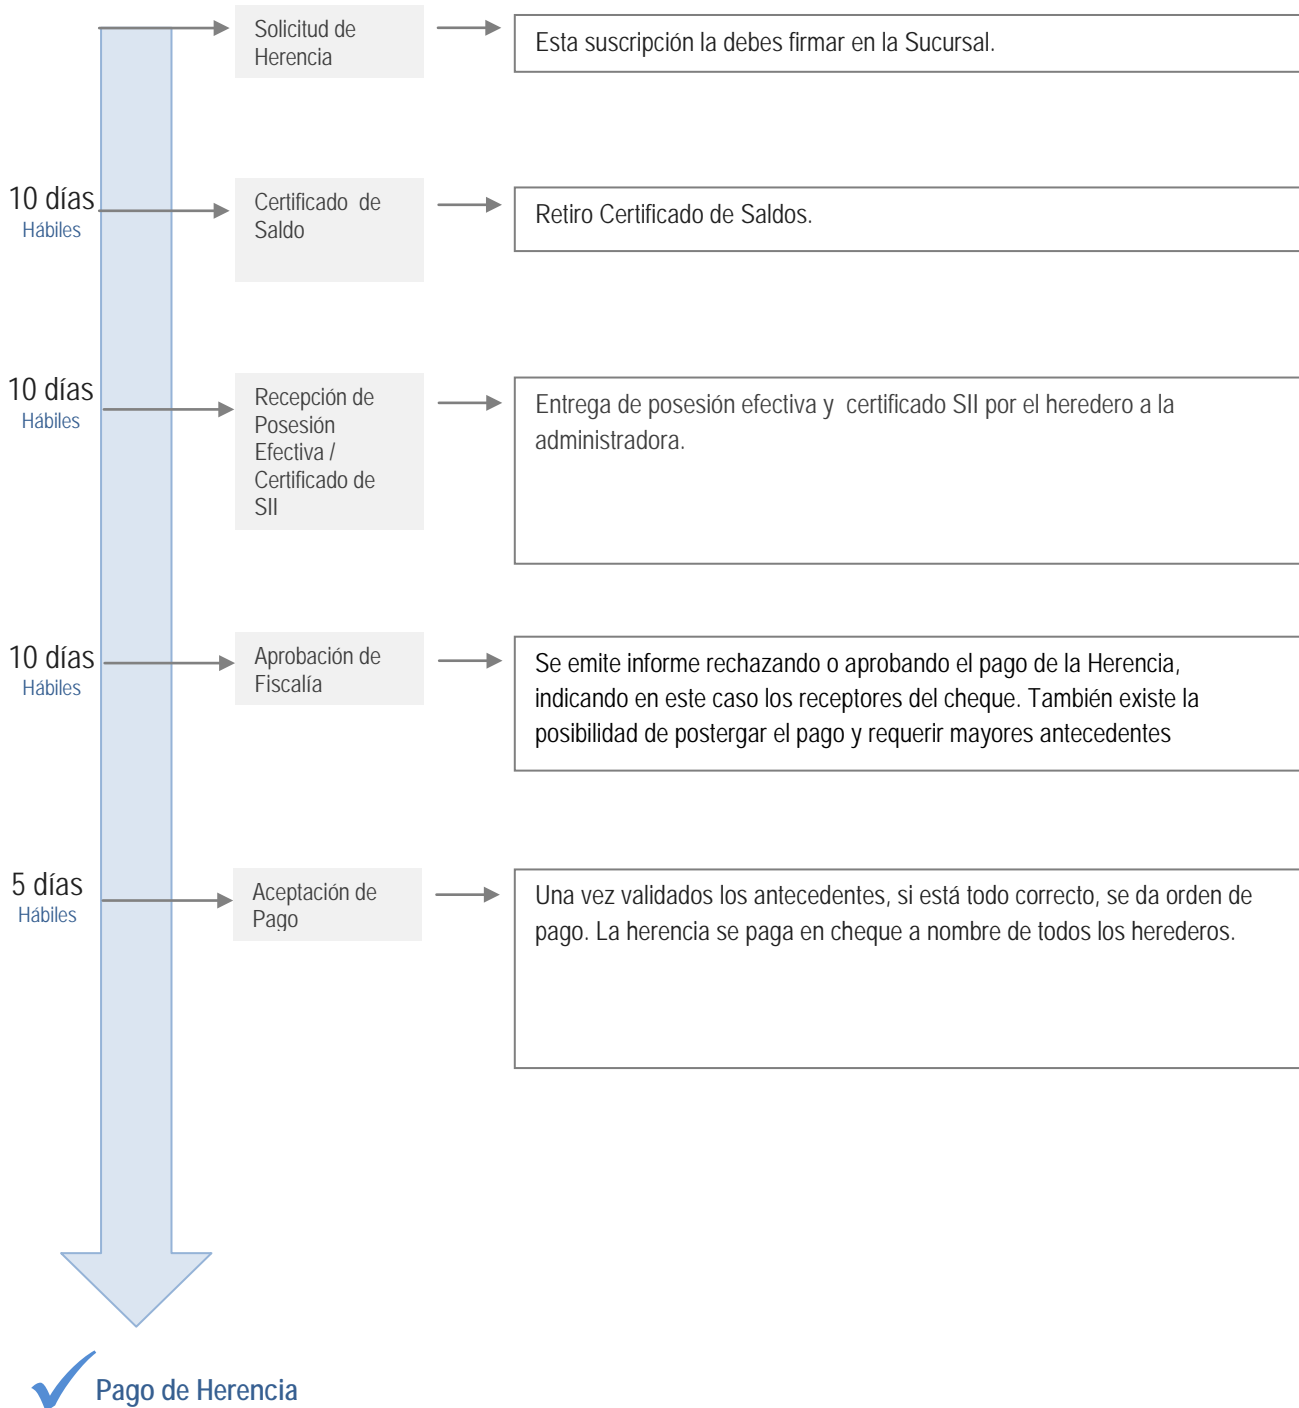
Solicitud de Herencia

Esta suscripción la debes firmar en la Sucursal.

10 días
Hábiles

Certificado de Saldo

Retiro Certificado de Saldos.

10 días
Hábiles

Recepción de Posesión Efectiva / Certificado de SII

Entrega de posesión efectiva y certificado SII por el heredero a la administradora.

10 días
Hábiles

Aprobación de Fiscalía

Se emite informe rechazando o aprobando el pago de la Herencia, indicando en este caso los receptores del cheque. También existe la posibilidad de postergar el pago y requerir mayores antecedentes

5 días
Hábiles

Aceptación de Pago

Una vez validados los antecedentes, si está todo correcto, se da orden de pago. La herencia se paga en cheque a nombre de todos los herederos.

Pago de Herencia